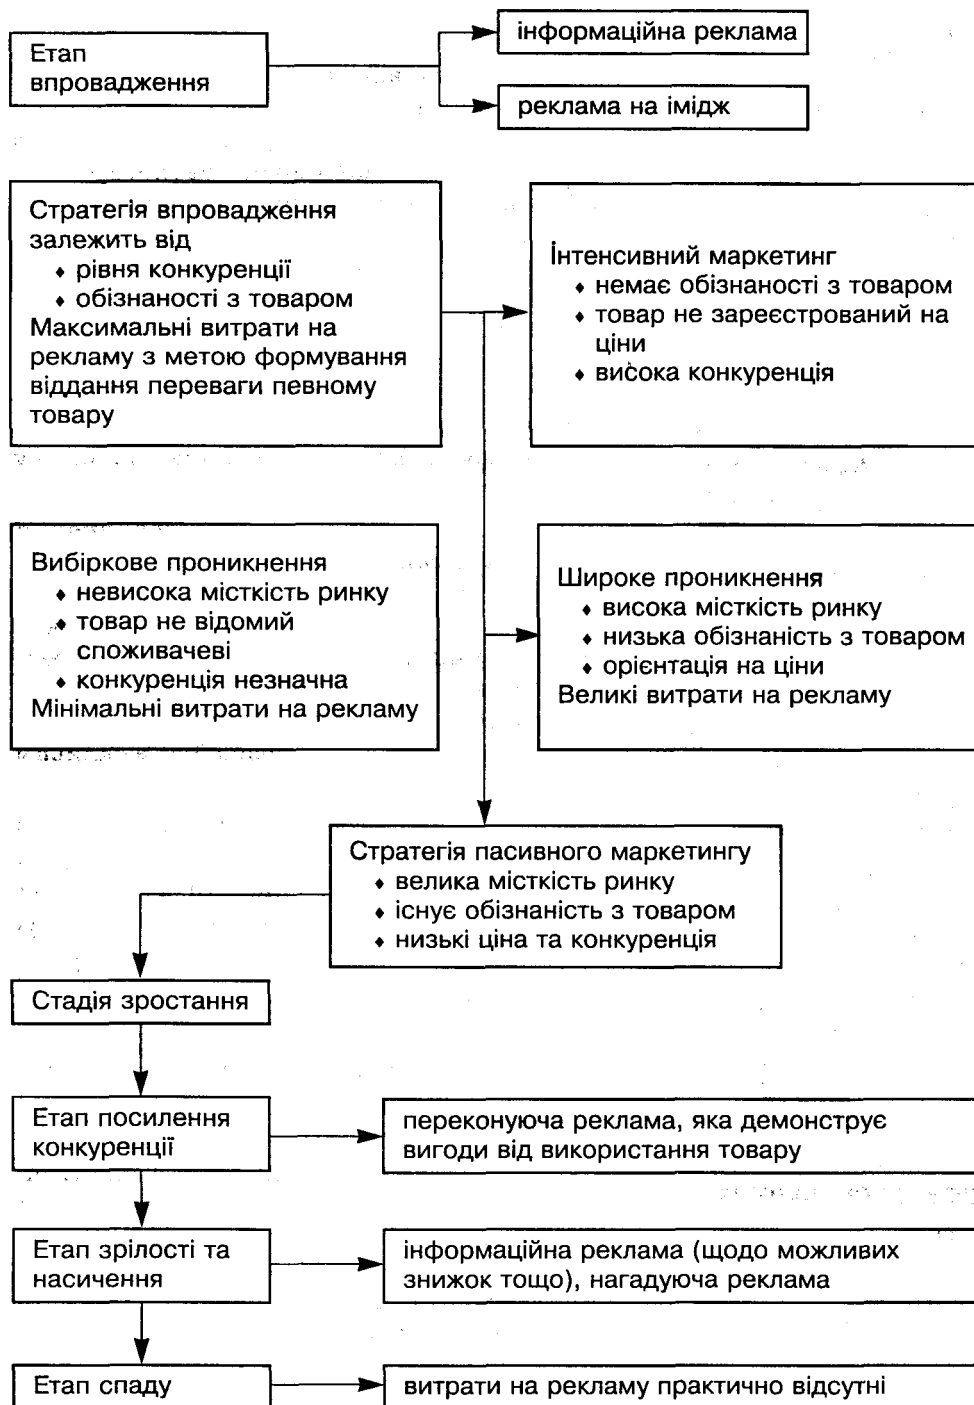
Етап впровадження

інформаційна реклама

реклама на імідж

Стратегія впровадження залежить від
• рівня конкуренції
• обізнаності з товаром
Максимальні витрати на рекламу з метою формування віддання переваги певному товару

Інтенсивний маркетинг
• немає обізнаності з товаром
• товар не зареєстрований на ціни
• висока конкуренція

Вибіркове проникнення
• невисока місткість ринку
• товар не відомий споживачеві
• конкуренція незначна
Мінімальні витрати на рекламу

Широке проникнення
• висока місткість ринку
• низька обізнаність з товаром
• орієнтація на ціни
Великі витрати на рекламу

Стратегія пасивного маркетингу
• велика місткість ринку
• існує обізнаність з товаром
• низькі ціна та конкуренція

Стадія зростання

Етап посилення конкуренції

переконуюча реклама, яка демонструє вигоди від використання товару

Етап зрілості та насичення

інформаційна реклама (щодо можливих знижок тощо), нагадуюча реклама

Етап спаду

витрати на рекламу практично відсутні